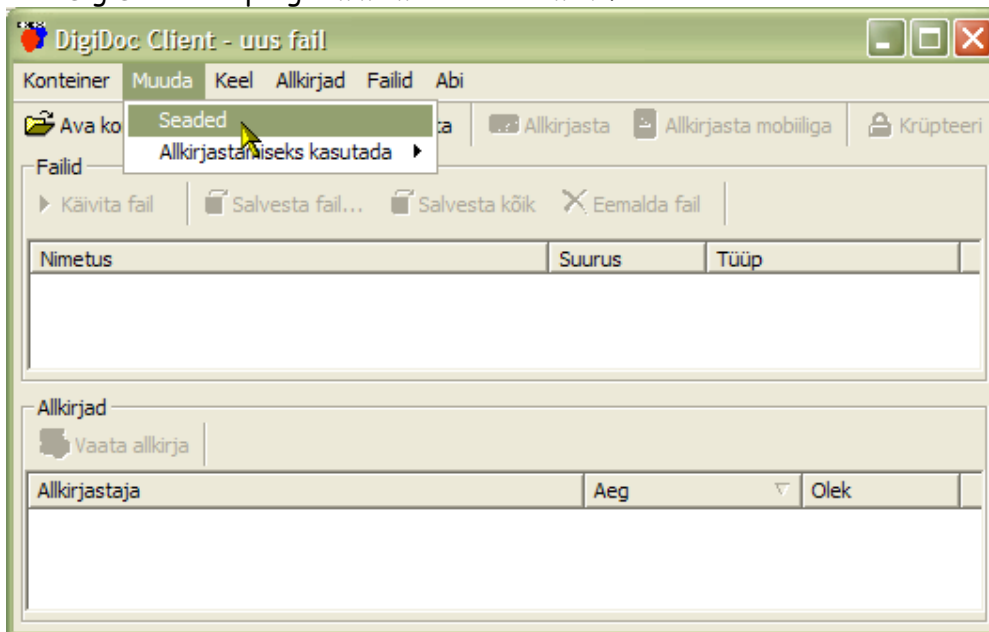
DigiDoc Client - uus fail

Konteiner Muuda Keel Allkirjad Failid Abi

Ava ko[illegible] Seaded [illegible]ta Allkirjasta Allkirjasta mobiiliga Krüpteeri

Allkirjastamiseks kasutada

Failid

Käivita fail Salvesta fail... Salvesta kõik Eemalda fail

| Nimetus | Suurus | Tüüp |
|---|---|---|

Allkirjad

Vaata allkirja

| Allkirjastaja | Aeg | Olek |
|---|---|---|